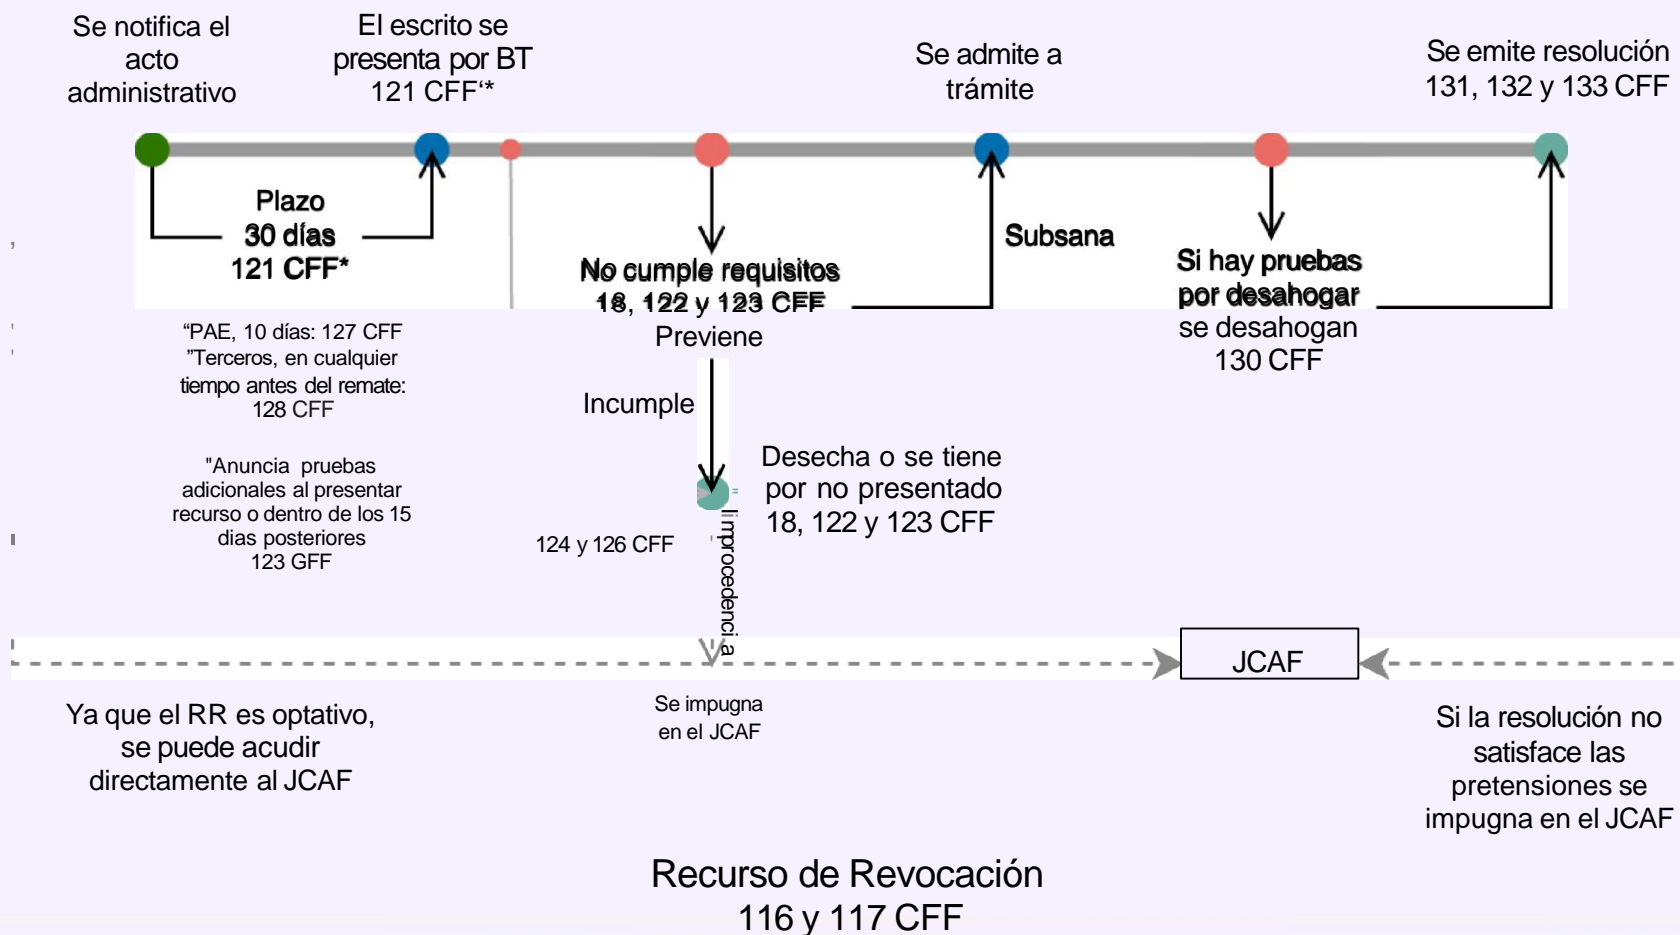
Se notifica el acto administrativo

El escrito se presenta por BT 121 CFF'*

Se admite a trámite

Se emite resolución 131, 132 y 133 CFF

Plazo 30 días 121 CFF*

No cumple requisitos 18, 122 y 123 CFF Previene

Subsana

Si hay pruebas por desahogar se desahogan 130 CFF

“PAE, 10 días: 127 CFF ”Terceros, en cualquier tiempo antes del remate: 128 CFF

"Anuncia pruebas adicionales al presentar recurso o dentro de los 15 dias posteriores 123 GFF

Incumple

Desecha o se tiene por no presentado 18, 122 y 123 CFF

124 y 126 CFF

Improcedencia

JCAF

Ya que el RR es optativo, se puede acudir directamente al JCAF

Se impugna en el JCAF

Si la resolución no satisface las pretensiones se impugna en el JCAF

Recurso de Revocación 116 y 117 CFF